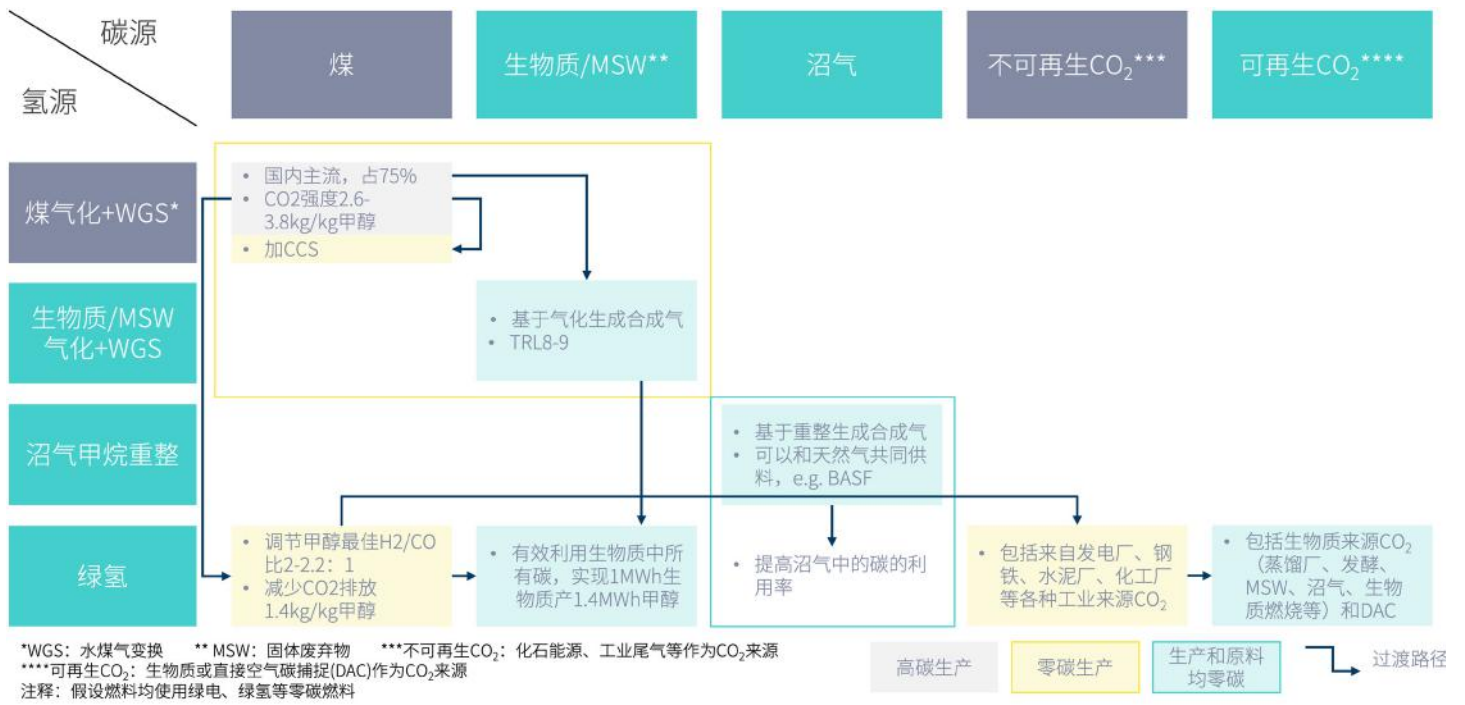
碳源

氢源

煤

生物质/MSW**

沼气

不可再生$CO_2$***

可再生$CO_2$****

煤气化+WGS*

生物质/MSW气化+WGS

沼气甲烷重整

绿氢

• 国内主流，占75%
• CO2强度2.6-3.8kg/kg甲醇
• 加CCS

• 基于气化生成合成气
• TRL8-9

• 基于重整生成合成气
• 可以和天然气共同供料，e.g. BASF

• 调节甲醇最佳H2/CO比2-2.2：1
• 减少CO2排放1.4kg/kg甲醇

• 有效利用生物质中所有碳，实现1MWh生物质产1.4MWh甲醇

• 提高沼气中的碳的利用率

• 包括来自发电厂、钢铁、水泥厂、化工厂等各种工业来源$CO_2$

• 包括生物质来源$CO_2$（蒸馏厂、发酵、MSW、沼气、生物质燃烧等）和DAC

*WGS：水煤气变换 ** MSW：固体废弃物 ***不可再生$CO_2$：化石能源、工业尾气等作为$CO_2$来源
****可再生$CO_2$：生物质或直接空气碳捕捉(DAC)作为$CO_2$来源
注释：假设燃料均使用绿电、绿氢等零碳燃料

高碳生产

零碳生产

生产和原料均零碳

过渡路径